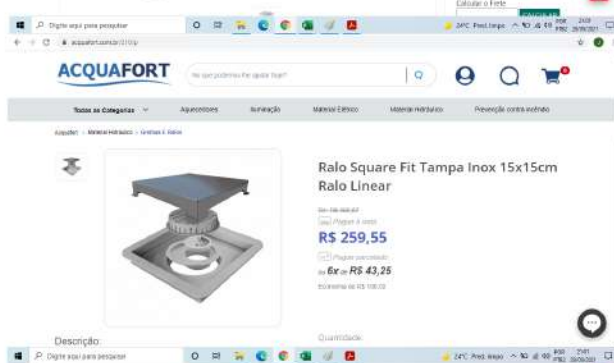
Digite aqui para pesquisar

Calcular o Frete

24°C Pred. limpo

acquafort.com.br

ACQUAFORT

No que podemos lhe ajudar hoje?

Todas as Categorias

Aquecedores

Iluminação

Material Elétrico

Material Hidráulico

Prevenção contra incêndio

Acquafort > Material Hidráulico > Grelhas E Ralos

Ralo Square Fit Tampa Inox 15x15cm Ralo Linear

De: R$ 368,87

Pague à vista

R$ 259,55

Pague parcelado

ou 6x de R$ 43,25

Economia de R$ 109,32

Descrição:

Quantidade

Digite aqui para pesquisar

24°C Pred. limpo